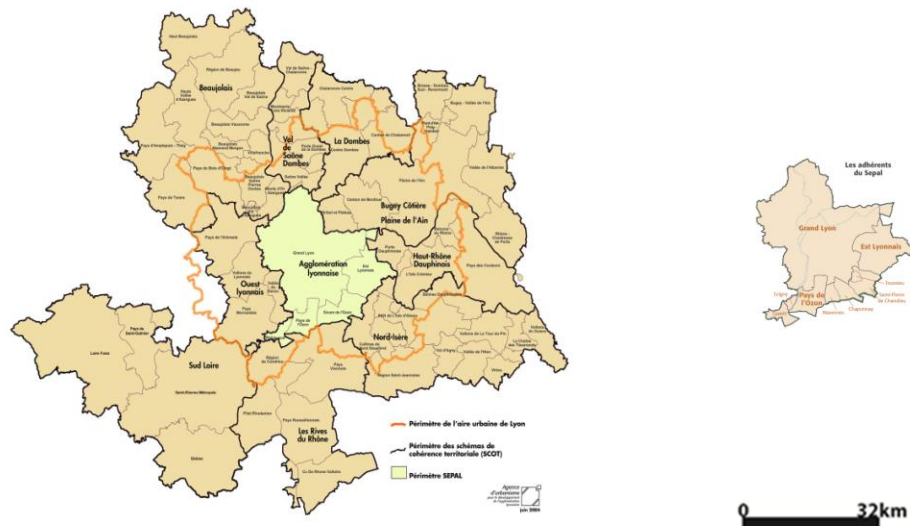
Beaujolais

Val de Saône Dombes

La Dombes

Bugey Côtière

Plaine de l'Ain

Agglomération lyonnaise

Ouest lyonnais

Haut-Rhône Dauphinois

Nord-Isère

Sud Loire

Les Rives du Rhône

Grand Lyon

Périmètre de l'aire urbaine de Lyon

Périmètre des schémas de cohérence territoriale (SCOT)

Périmètre SEPAL

Agence d'urbanisme

juin 2004

Les adhérents du Sepal

Grand Lyon

Est Lyonnais

Pays de l'Ozon

Chaponnay

0

32km